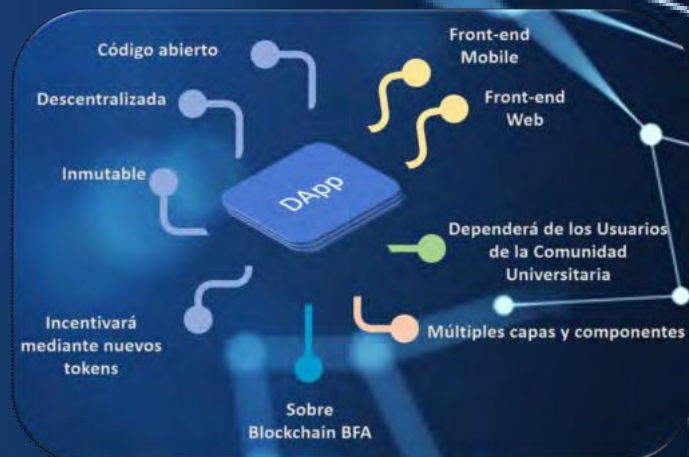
Código abierto

Descentralizada

Inmutable

Front-end Mobile

Front-end Web

DApp

Dependerá de los Usuarios de la Comunidad Universitaria

Incentivará mediante nuevos tokens

Múltiples capas y componentes

Sobre Blockchain BFA